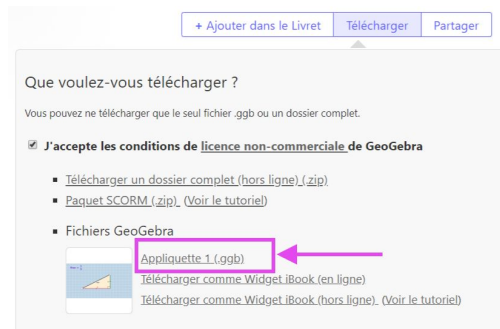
+ Ajouter dans le Livret | Télécharger | Partager

Que voulez-vous télécharger ?

Vous pouvez ne télécharger que le seul fichier .ggb ou un dossier complet.

J'accepte les conditions de licence non-commerciale de GeoGebra

- Télécharger un dossier complet (hors ligne) (.zip)
- Paquet SCORM (.zip) (Voir le tutoriel)
- Fichiers GeoGebra

Appliquette 1 (.ggb)
Télécharger comme Widget iBook (en ligne)
Télécharger comme Widget iBook (hors ligne) (Voir le tutoriel)